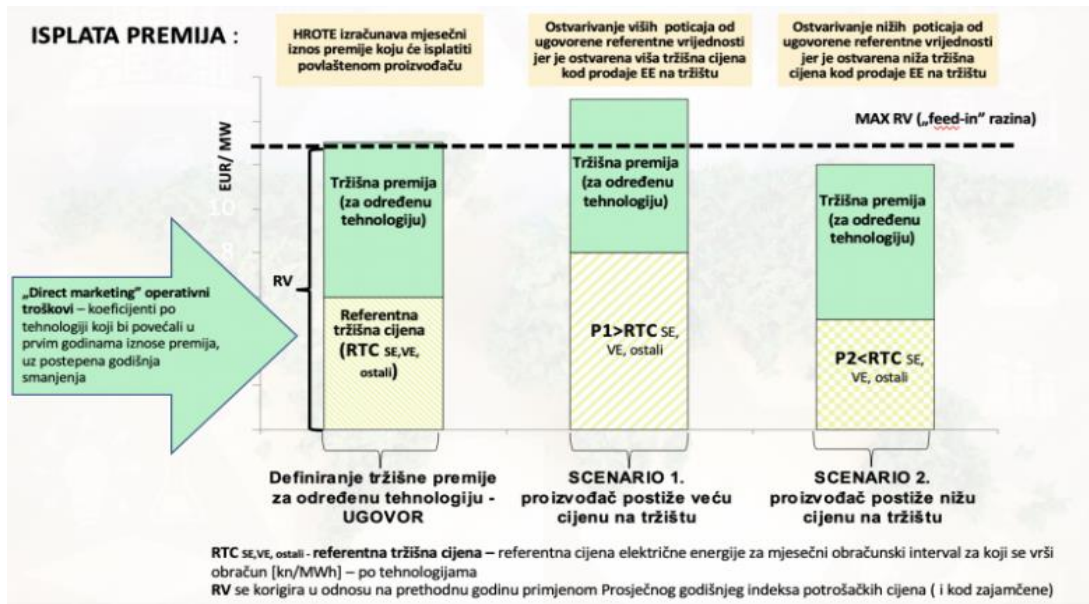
ISPLATA PREMIJA :

HROTE izračunava mjesečni iznos premije koju će isplatiti povlaštenom proizvođaču

Ostvarivanje viših poticaja od ugovorene referentne vrijednosti jer je ostvarena viša tržišna cijena kod prodaje EE na tržištu

Ostvarivanje nižih poticaja od ugovorene referentne vrijednosti jer je ostvarena niža tržišna cijena kod prodaje EE na tržištu

MAX RV („feed-in" razina)

EUR/ MW

Tržišna premija (za određenu tehnologiju)

Tržišna premija (za određenu tehnologiju)

Tržišna premija (za određenu tehnologiju)

RV

„Direct marketing" operativni troškovi – koeficijenti po tehnologiji koji bi povećali u prvim godinama iznose premija, uz postepena godišnja smanjenja

Referentna tržišna cijena (RTC SE,VE, ostali)

P1>RTC SE, VE, ostali

P2<RTC SE, VE, ostali

Definiranje tržišne premije za određenu tehnologiju - UGOVOR

SCENARIO 1. proizvođač postiže veću cijenu na tržištu

SCENARIO 2. proizvođač postiže nižu cijenu na tržištu

RTC SE,VE, ostali - referentna tržišna cijena – referentna cijena električne energije za mjesečni obračunski interval za koji se vrši obračun [kn/MWh] – po tehnologijama
RV se korigira u odnosu na prethodnu godinu primjenom Prosječnog godišnjeg indeksa potrošačkih cijena ( i kod zajamčene)